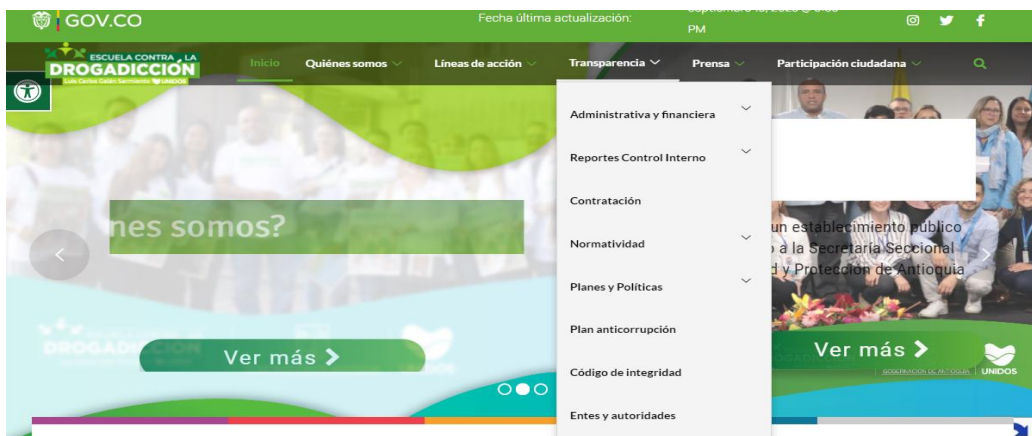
GOV.CO

Fecha última actualización: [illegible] PM

ESCUELA CONTRA LA DROGADICCIÓN
Luis Carlos Galán Sarmiento UNIDOS

Inicio Quiénes somos Líneas de acción Transparencia Prensa Participación ciudadana

Administrativa y financiera
Reportes Control Interno
Contratación
Normatividad
Planes y Políticas
Plan anticorrupción
Código de integridad
Entes y autoridades

nes somos?

un establecimiento público
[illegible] a la Secretaría Seccional
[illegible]d y Protección de Antioquia

Ver más
Ver más

DROGADICCIÓN
GOBERNACIÓN DE ANTIOQUIA UNIDOS